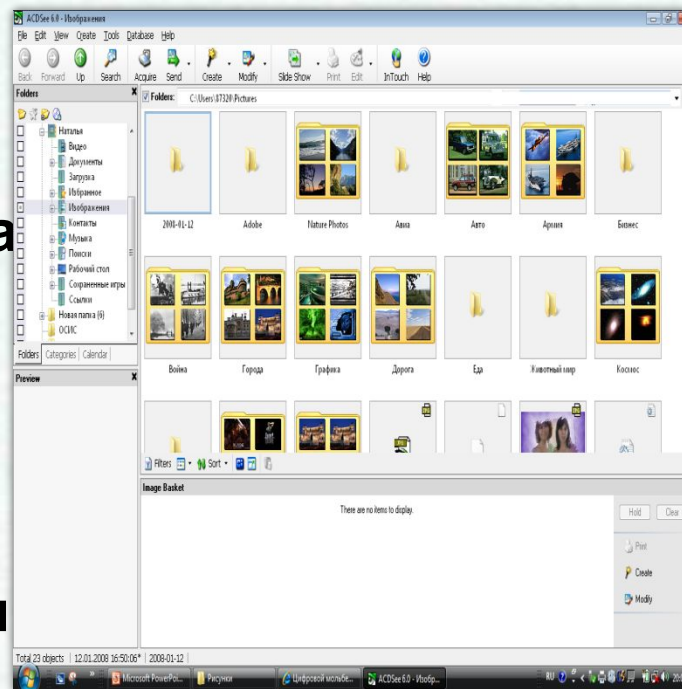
ACDSee 6.0 - Изображения

File Edit View Create Tools Database Help

Back Forward Up Search Acquire Send Create Modify Slide Show Print Edit InTouch Help

Folders

Folders: C:\Users\87329\Pictures

Наталья
Видео
Документы
Загрузка
Избранное
Изображения
Контакты
Музыка
Поиски
Рабочий стол
Сохраненные игры
Ссылки
Новая папка (6)
ОСИС

Folders Categories Calendar

Preview

2008-01-12
Adobe
Nature Photos
Авиа
Авто
Армия
Бизнес
Война
Города
Графика
Дорога
Еда
Животный мир
Космос

Filters Sort

Image Basket

There are no items to display.

Hold Clear

Print
Create
Modify

Total 23 objects | 12.01.2008 16:50:06* | 2008-01-12

Microsoft PowerPoi... Рисунки Цифровой мольбе... ACDSee 6.0 - Изоб...

RU